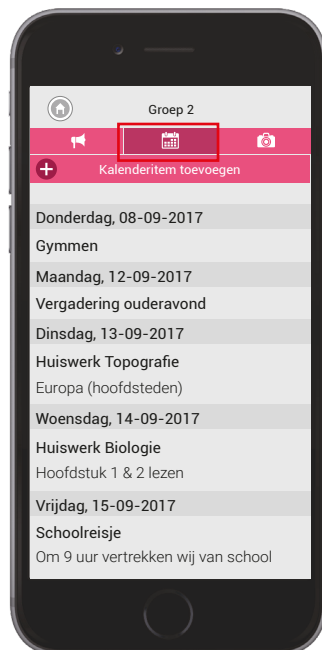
Groep 2

Kalenderitem toevoegen

Donderdag, 08-09-2017

Gymmen

Maandag, 12-09-2017

Vergadering ouderavond

Dinsdag, 13-09-2017

Huiswerk Topografie

Europa (hoofdsteden)

Woensdag, 14-09-2017

Huiswerk Biologie

Hoofdstuk 1 & 2 lezen

Vrijdag, 15-09-2017

Schoolreisje

Om 9 uur vertrekken wij van school